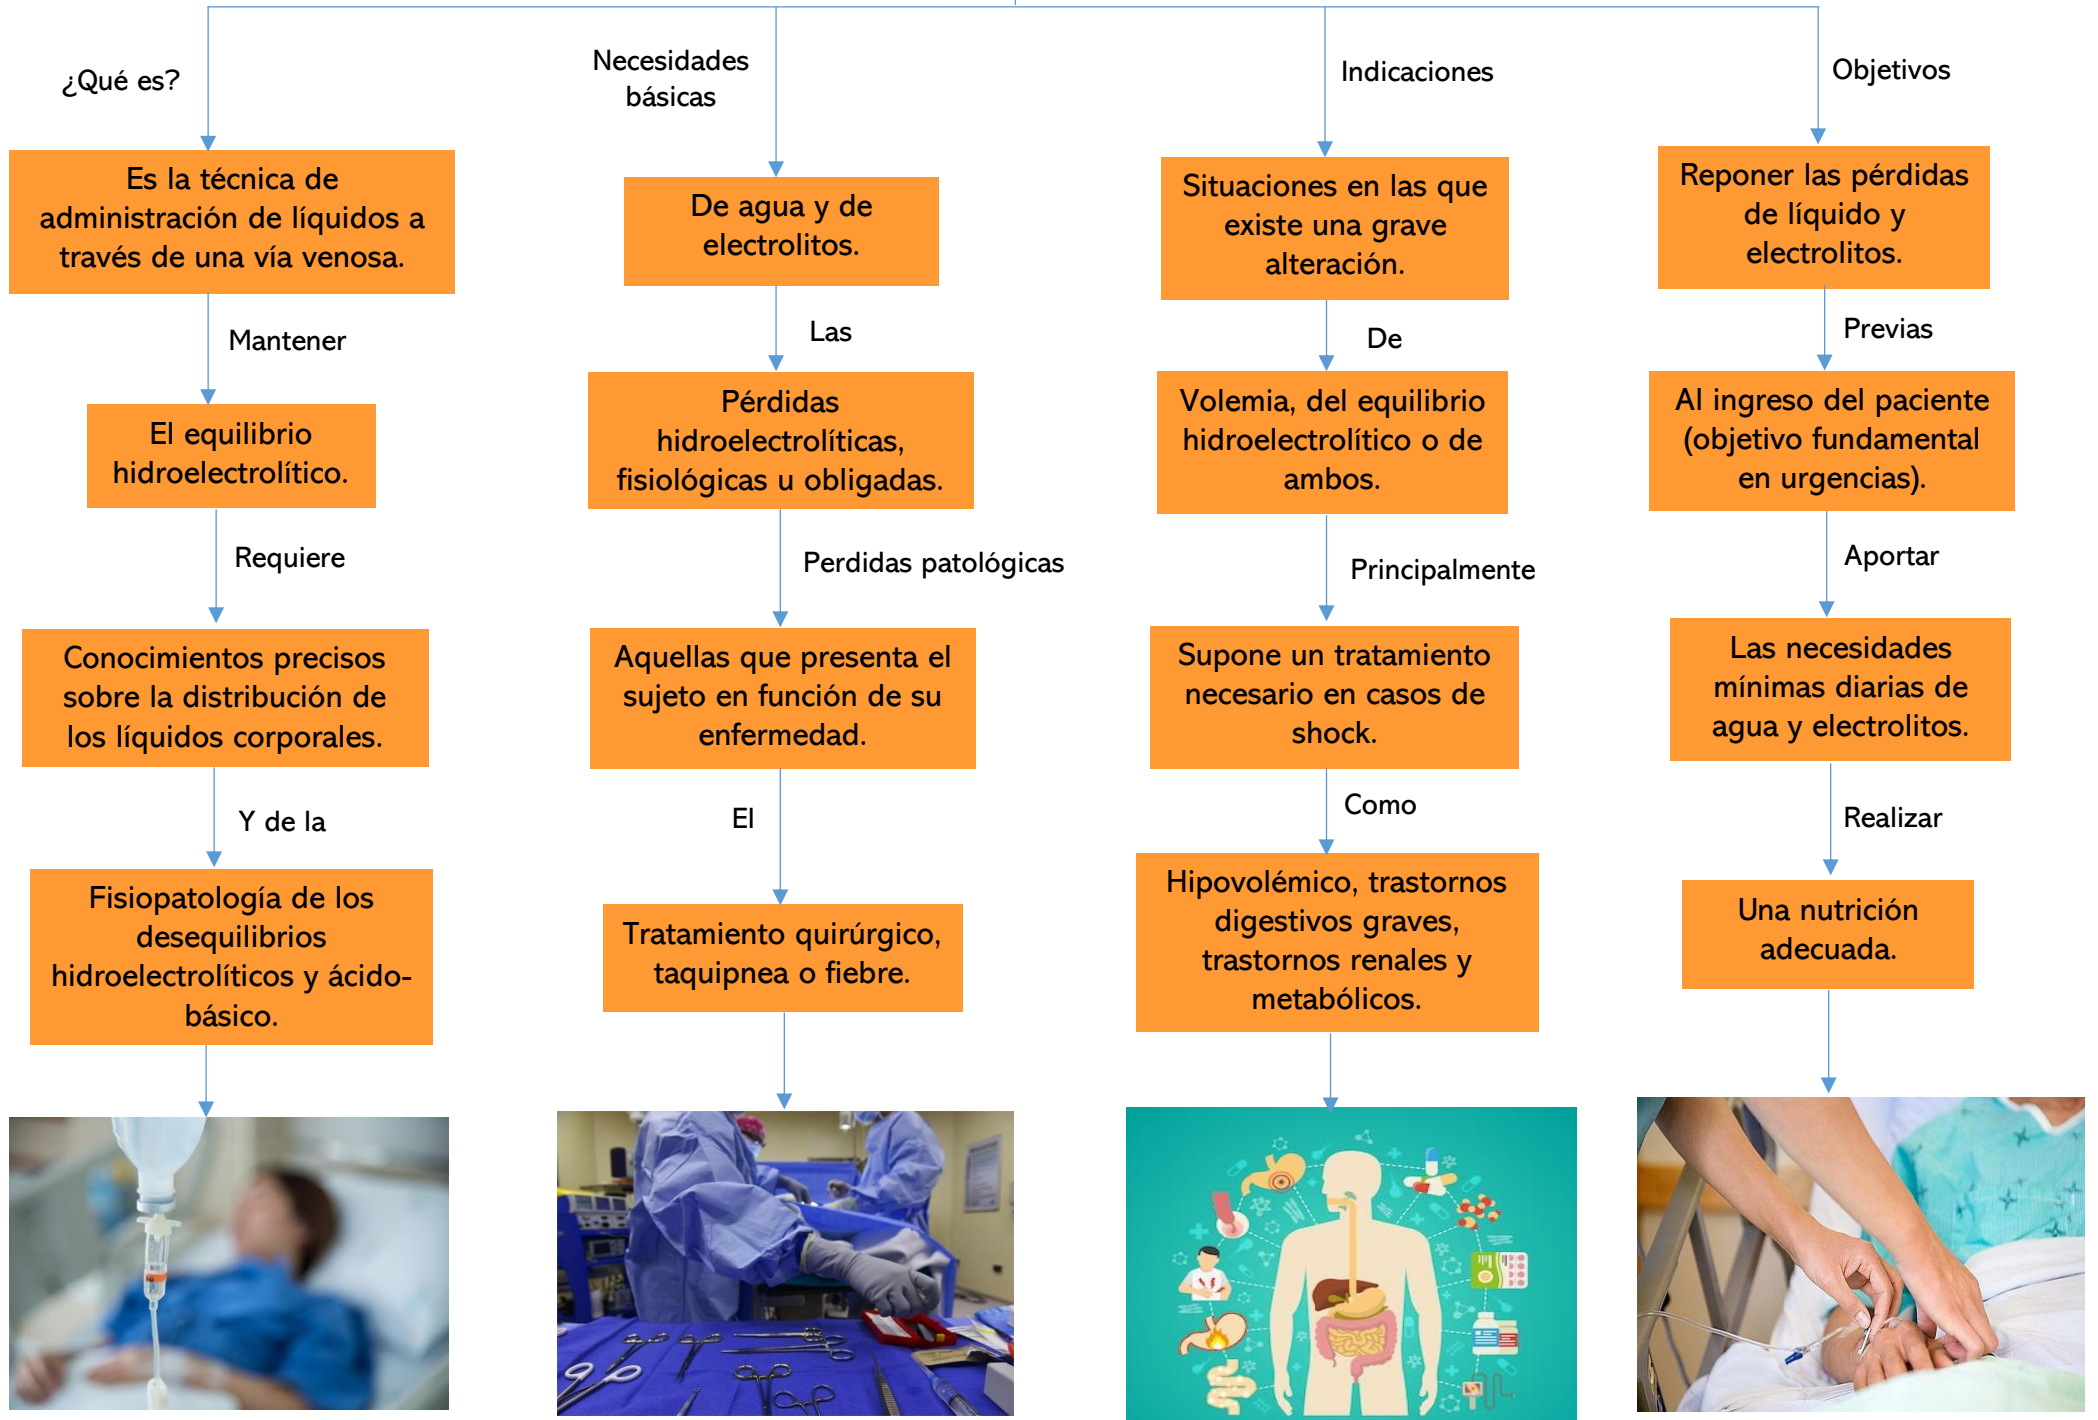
¿Qué es?

Es la técnica de administración de líquidos a través de una vía venosa.

Mantener

El equilibrio hidroelectrolítico.

Requiere

Conocimientos precisos sobre la distribución de los líquidos corporales.

Y de la

Fisiopatología de los desequilibrios hidroelectrolíticos y ácido-básico.

Necesidades básicas

De agua y de electrolitos.

Las

Pérdidas hidroelectrolíticas, fisiológicas u obligadas.

Perdidas patológicas

Aquellas que presenta el sujeto en función de su enfermedad.

El

Tratamiento quirúrgico, taquipnea o fiebre.

Indicaciones

Situaciones en las que existe una grave alteración.

De

Volemia, del equilibrio hidroelectrolítico o de ambos.

Principalmente

Supone un tratamiento necesario en casos de shock.

Como

Hipovolémico, trastornos digestivos graves, trastornos renales y metabólicos.

Objetivos

Reponer las pérdidas de líquido y electrolitos.

Previas

Al ingreso del paciente (objetivo fundamental en urgencias).

Aportar

Las necesidades mínimas diarias de agua y electrolitos.

Realizar

Una nutrición adecuada.